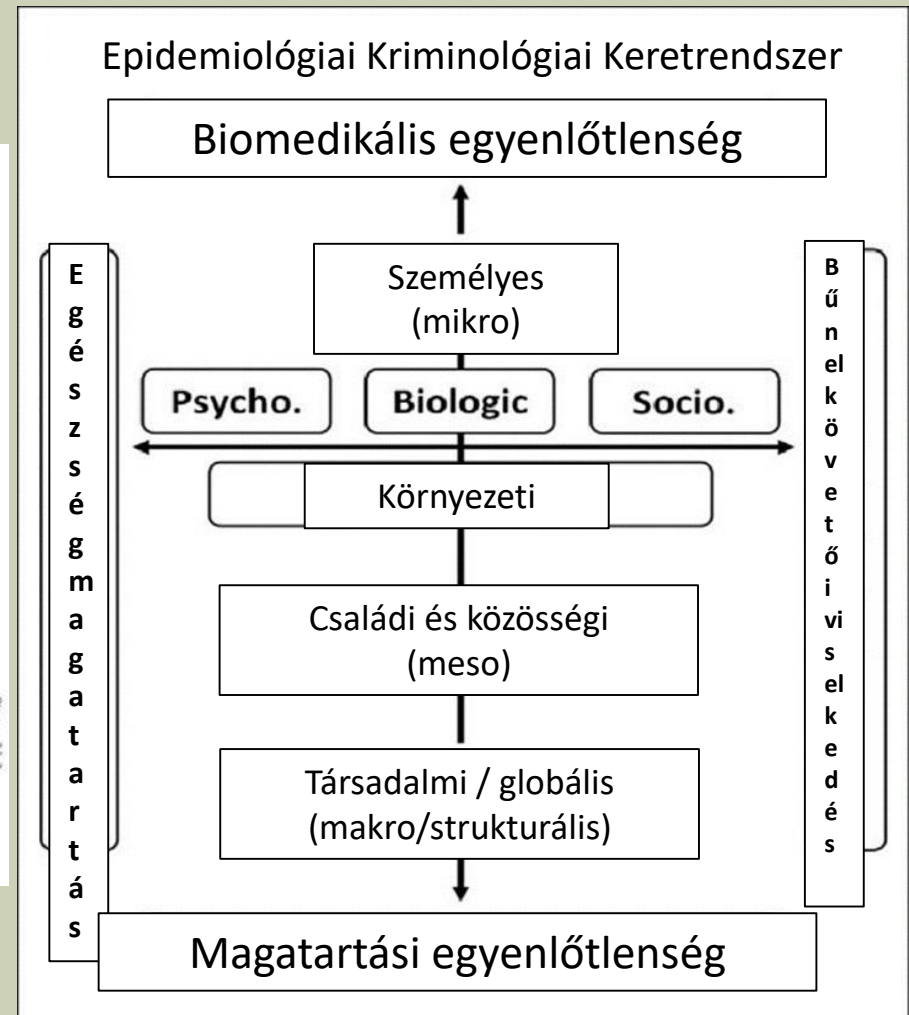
Epidemiológiai Kriminológiai Keretrendszer

Biomedikális egyenlőtlenség

Egészségmagatartás

Személyes (mikro)

Psycho.

Biologic

Socio.

Környezeti

Családi és közösségi (meso)

Társadalmi / globális (makro/strukturális)

Bűnelkövetői viselkedés

Magatartási egyenlőtlenség